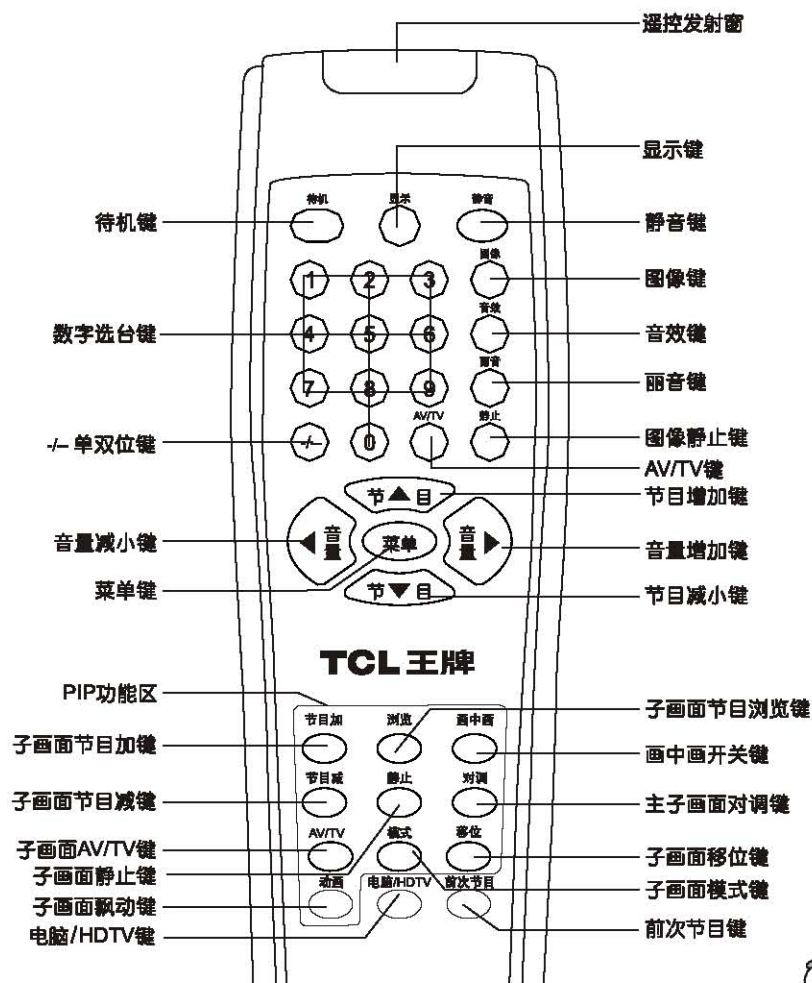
遥控发射窗

显示键

待机 显示 静音

待机键

静音键

图像

图像键

1 2 3

音效

数字选台键

4 5 6

音效键

丽音

7 8 9

丽音键

AV/TV 静止

-/-- 单双位键

-/- 0

图像静止键

AV/TV键

节▲目

节目增加键

音量减小键

音量 菜单 音量

音量增加键

菜单键

节▼目

节目减小键

TCL王牌

PIP功能区

子画面节目浏览键

节目加 浏览 画中画

子画面节目加键

画中画开关键

节目减 静止 对调

子画面节目减键

主子画面对调键

AV/TV 模式 移位

子画面AV/TV键

子画面移位键

子画面静止键

动画 电脑/HDTV 前次节目

子画面模式键

子画面飘动键

前次节目键

电脑/HDTV键